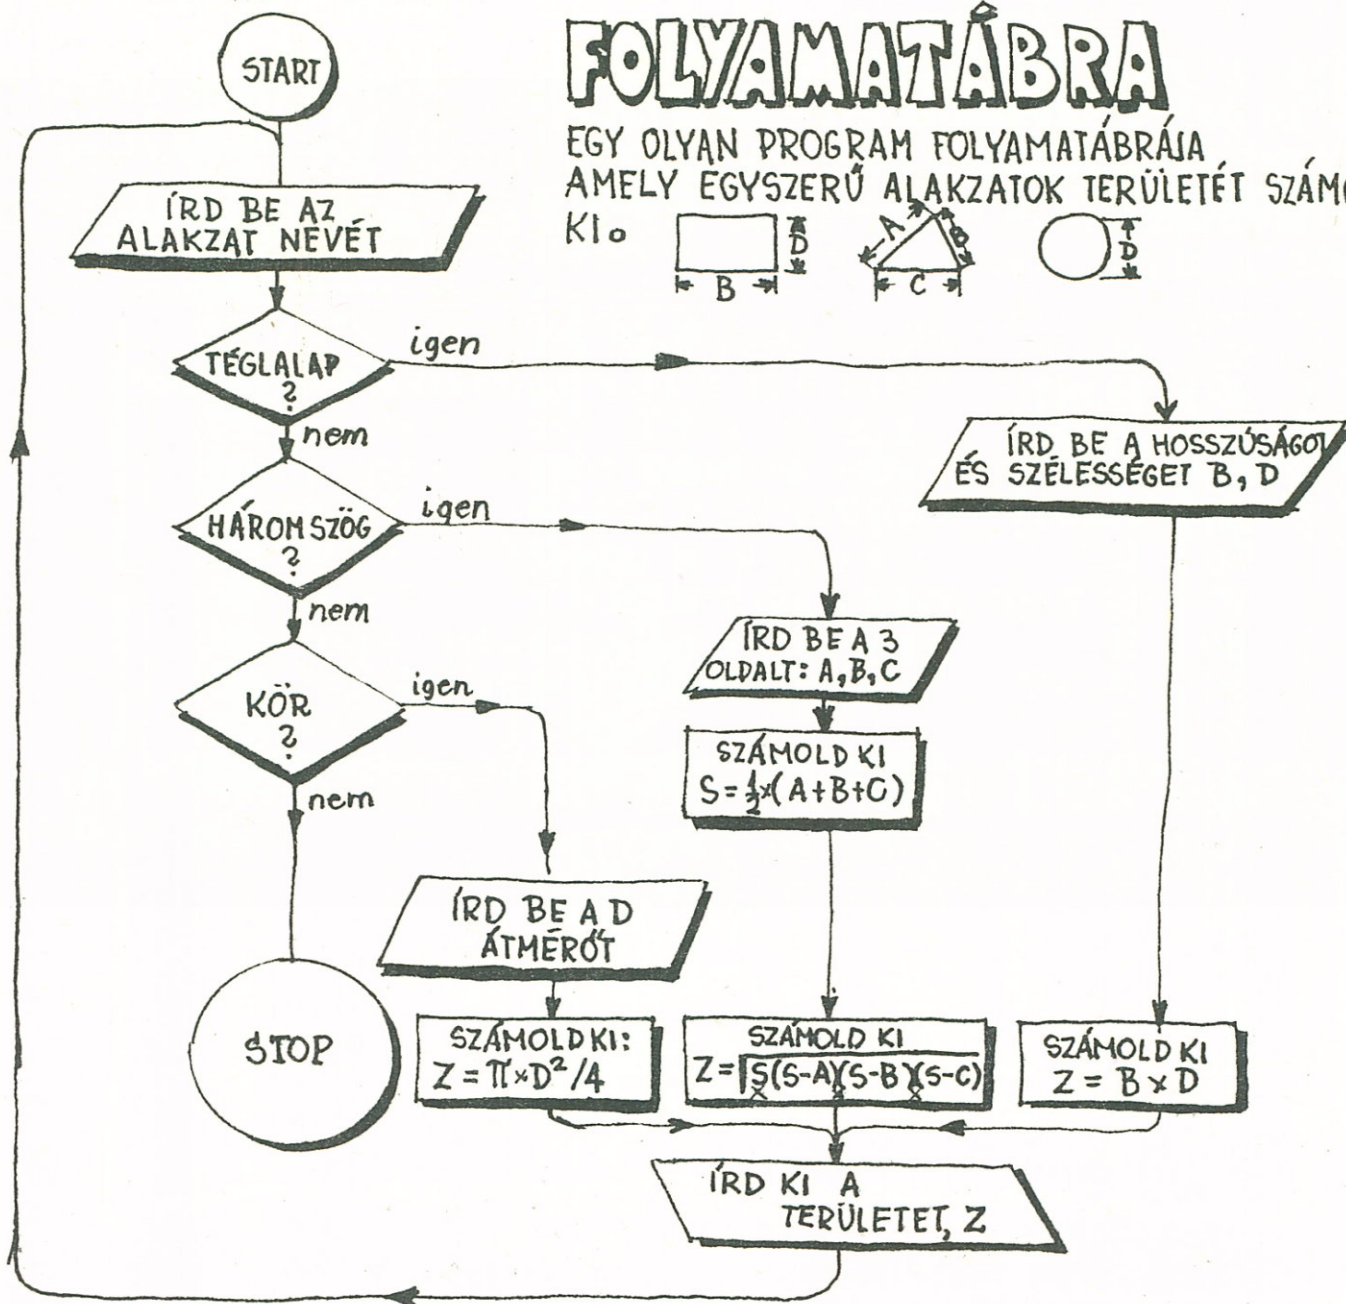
FOLYAMATÁBRA

EGY OLYAN PROGRAM FOLYAMATÁBRÁJA AMELY EGYSZERŰ ALAKZATOK TERÜLETÉT SZÁMO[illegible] KI.

D
B
A
B
C
D

START

ÍRD BE AZ ALAKZAT NEVÉT

TÉGLALAP ?

igen

nem

ÍRD BE A HOSSZÚSÁGO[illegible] ÉS SZÉLESSÉGET B, D

HÁROMSZÖG ?

igen

nem

ÍRD BE A 3 OLDALT: A, B, C

SZÁMOLD KI $S=\frac{1}{2}\times(A+B+C)$

KÖR ?

igen

nem

ÍRD BE A D ÁTMÉRŐT

STOP

SZÁMOLD KI: $Z=\pi\times D^2/4$

SZÁMOLD KI $Z=\sqrt{S\times(S-A)\times(S-B)\times(S-C)}$

SZÁMOLD KI $Z=B\times D$

ÍRD KI A TERÜLETET, Z